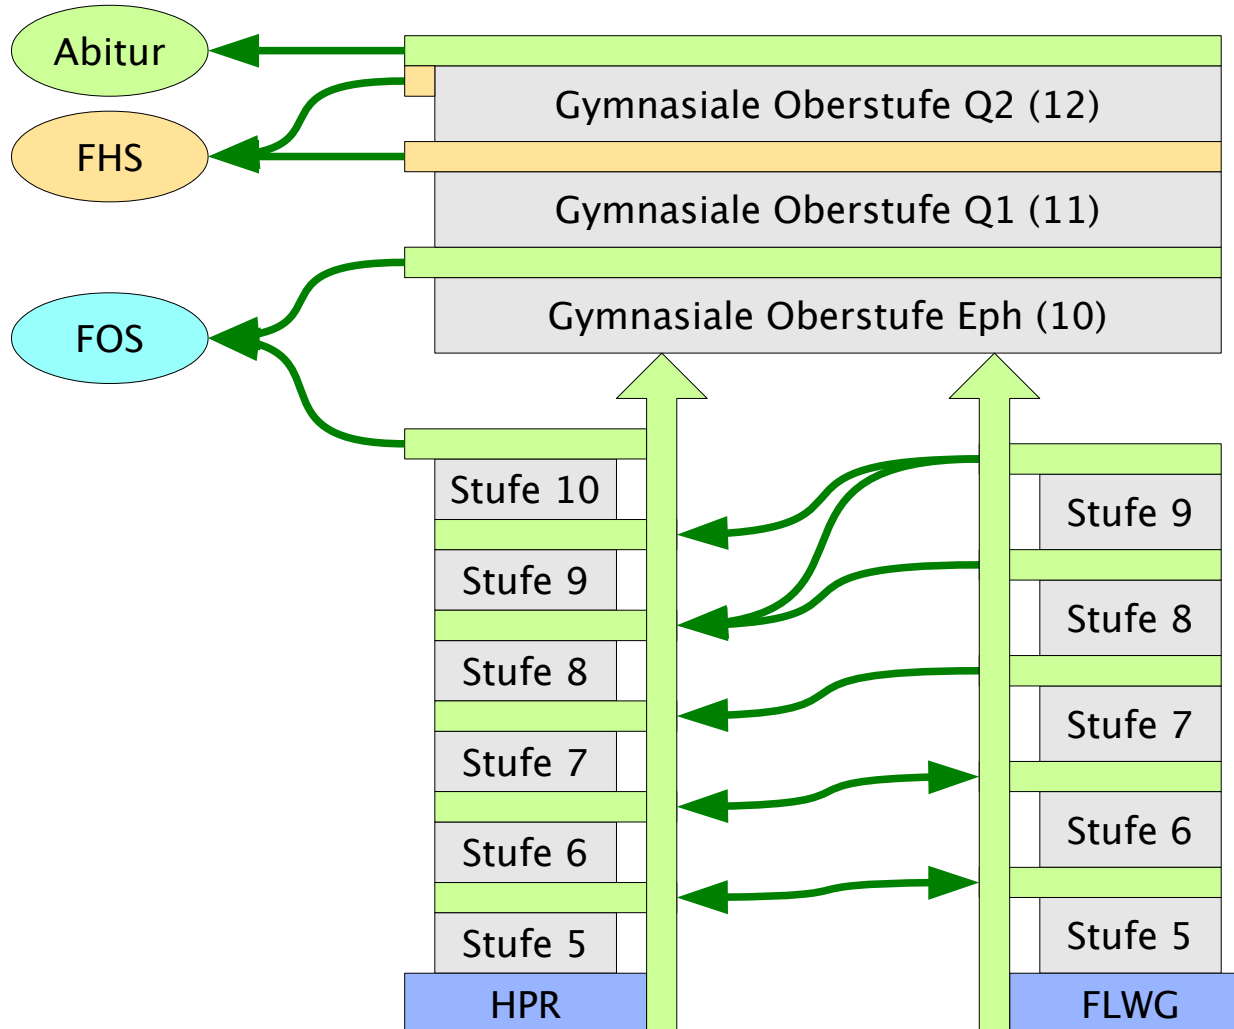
Abitur

FHS

FOS

Gymnasiale Oberstufe Q2 (12)

Gymnasiale Oberstufe Q1 (11)

Gymnasiale Oberstufe Eph (10)

Stufe 10

Stufe 9

Stufe 8

Stufe 7

Stufe 6

Stufe 5

HPR

Stufe 9

Stufe 8

Stufe 7

Stufe 6

Stufe 5

FLWG